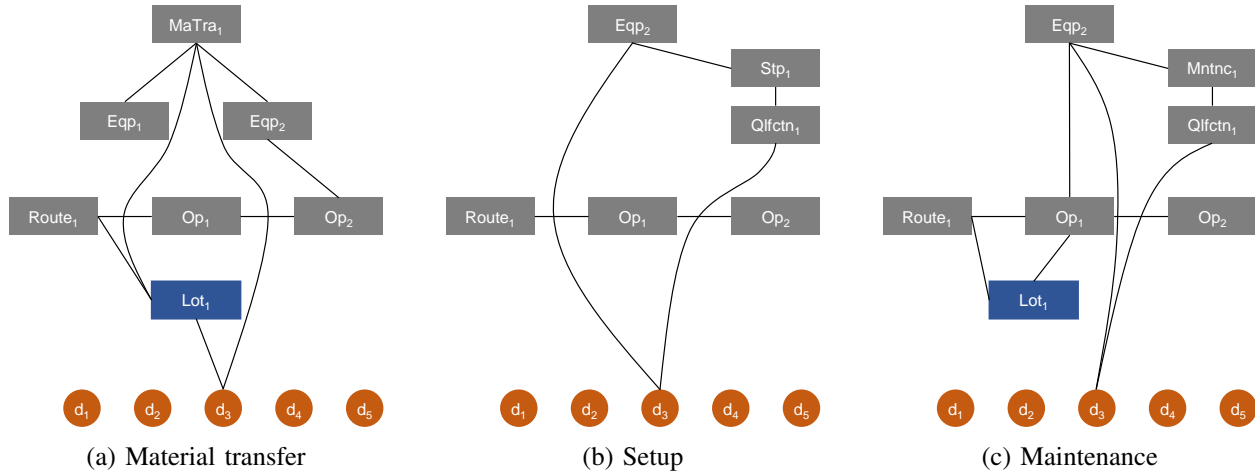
MaTra$_1$

Eqp$_1$

Eqp$_2$

Route$_1$

Op$_1$

Op$_2$

Lot$_1$

d$_1$ d$_2$ d$_3$ d$_4$ d$_5$

(a) Material transfer

Eqp$_2$

Stp$_1$

Qlfctn$_1$

Route$_1$

Op$_1$

Op$_2$

d$_1$ d$_2$ d$_3$ d$_4$ d$_5$

(b) Setup

Eqp$_2$

Mntnc$_1$

Qlfctn$_1$

Route$_1$

Op$_1$

Op$_2$

Lot$_1$

d$_1$ d$_2$ d$_3$ d$_4$ d$_5$

(c) Maintenance